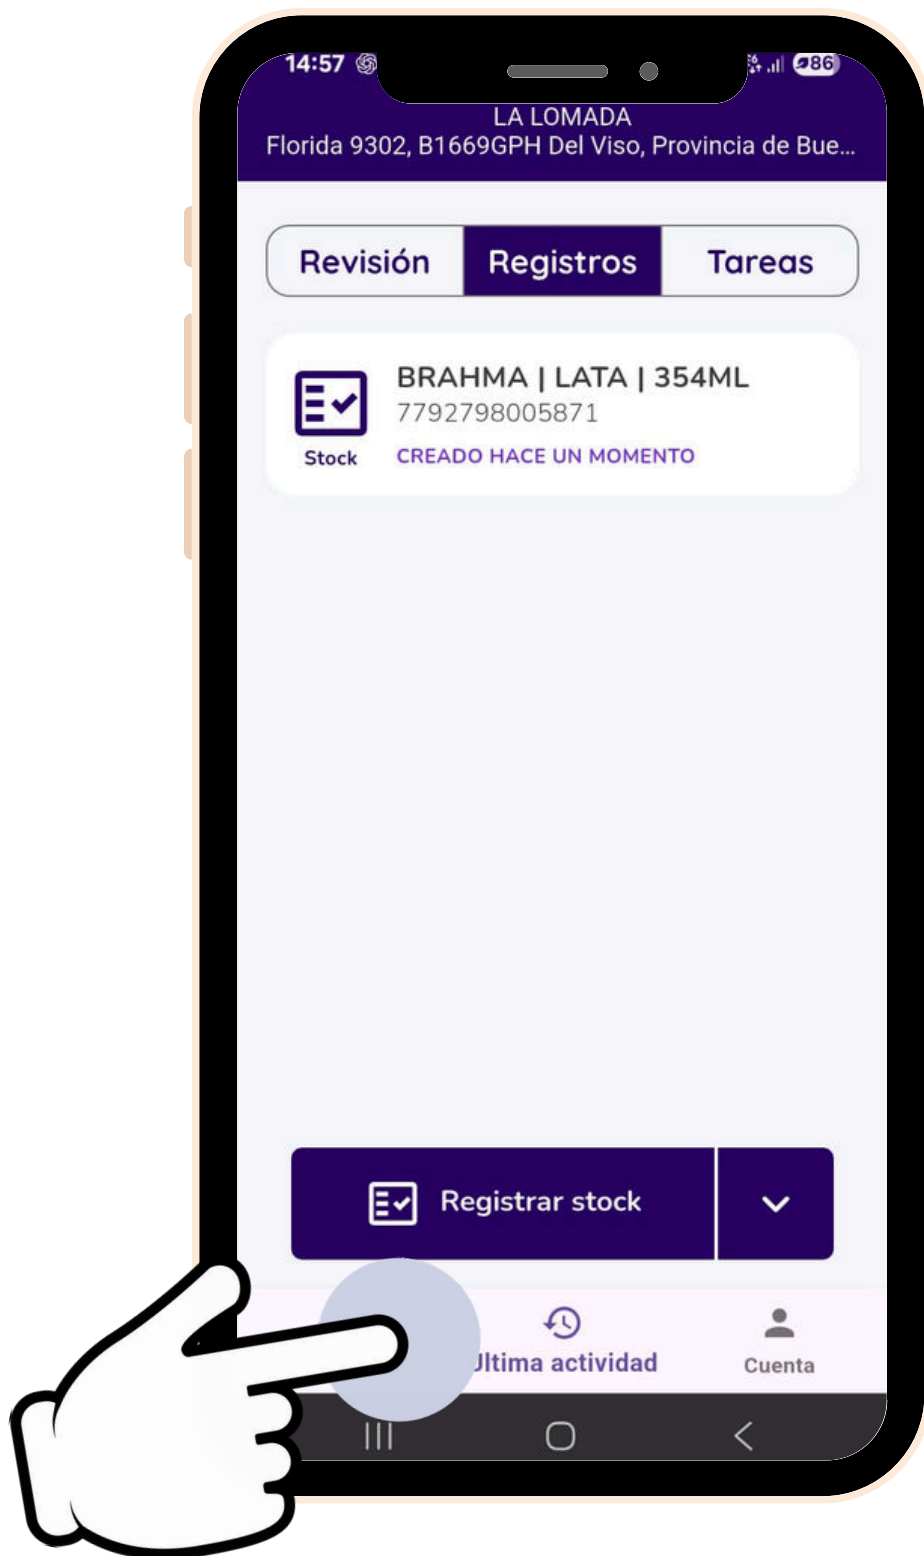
14:57 86

LA LOMADA
Florida 9302, B1669GPH Del Viso, Provincia de Bue...

Revisión Registros Tareas

BRAHMA | LATA | 354ML
7792798005871
Stock
CREADO HACE UN MOMENTO

Registrar stock

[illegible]ltima actividad
Cuenta